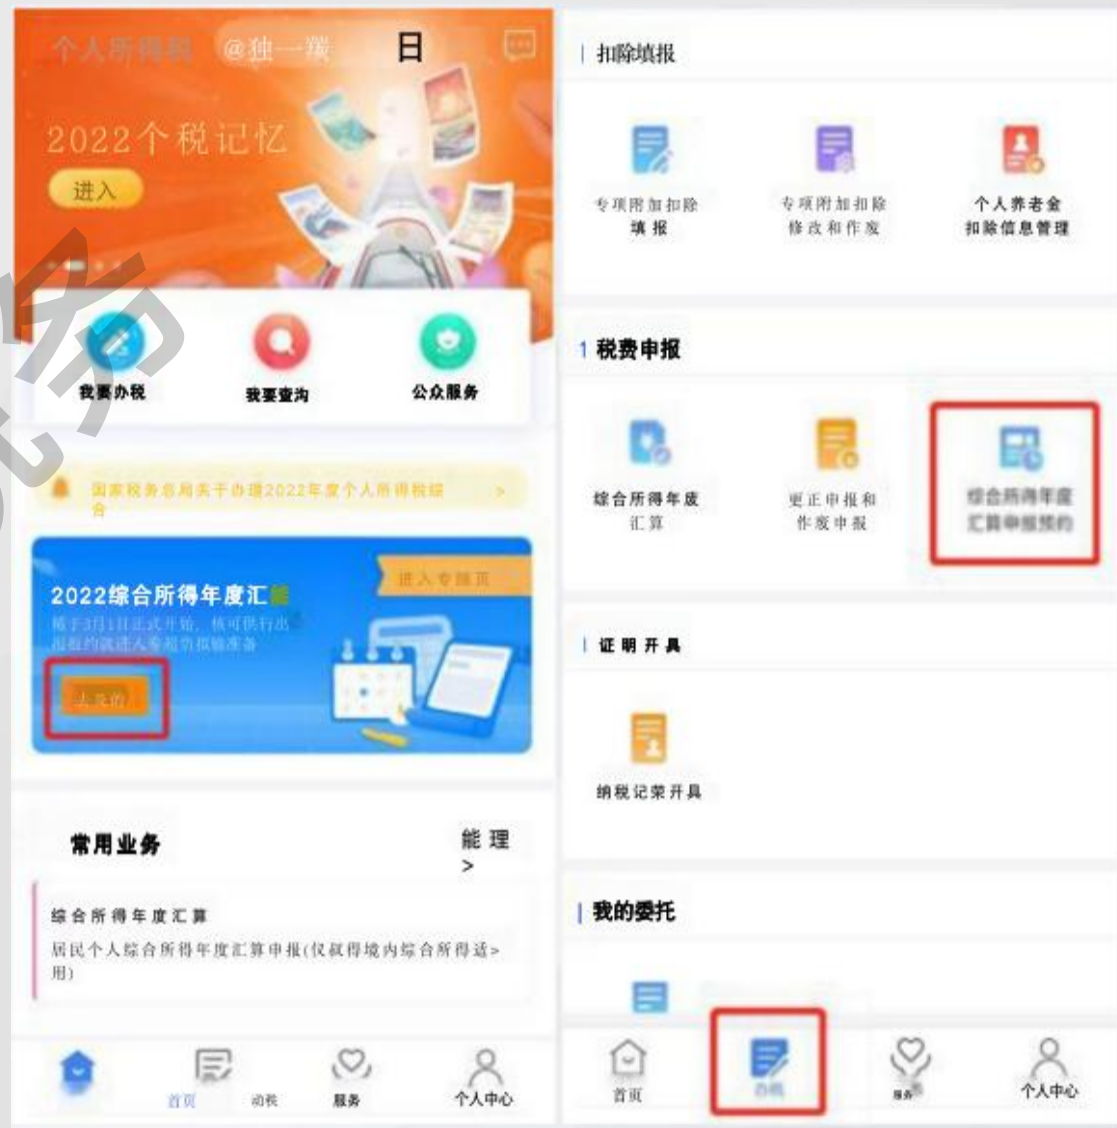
个人所得税 @独一端 日

2022个税记忆

进入

我要办税

我要查询

公众服务

国家税务总局关于办理2022年度个人所得税综合

2022综合所得年度汇算

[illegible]

进入专题页

去预约

常用业务

能理 >

综合所得年度汇算

居民个人综合所得年度汇算申报(仅取得境内综合所得适用)

首页

办税

服务

个人中心

扣除填报

专项附加扣除填报

专项附加扣除修改和作废

个人养老金扣除信息管理

税费申报

综合所得年度汇算

更正申报和作废申报

综合所得年度汇算申报预约

证明开具

纳税记录开具

我的委托

首页

办税

服务

个人中心